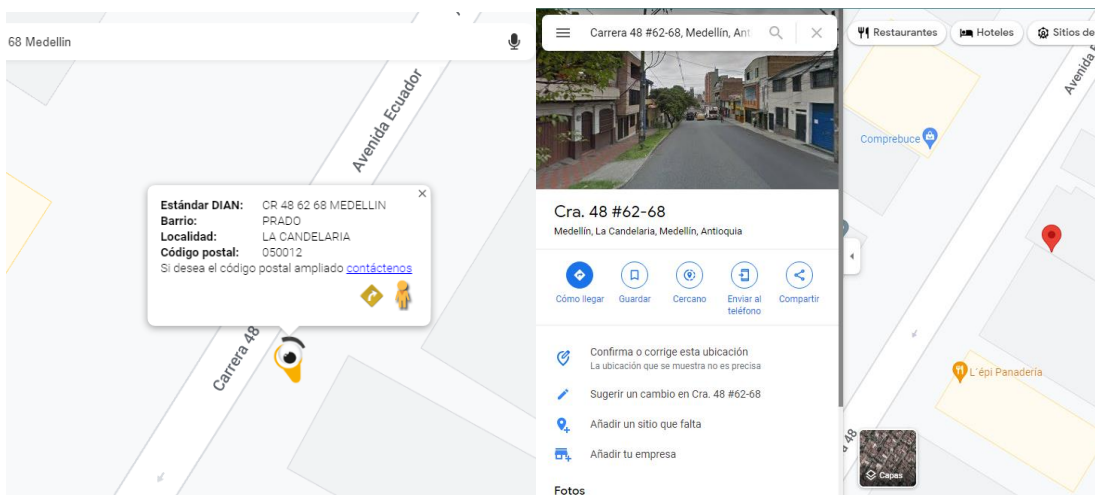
68 Medellín

Avenida Ecuador

Estándar DIAN: CR 48 62 68 MEDELLIN
Barrio: PRADO
Localidad: LA CANDELARIA
Código postal: 050012
Si desea el código postal ampliado contáctenos

Carrera 48

Carrera 48 #62-68, Medellín, Ant

Cra. 48 #62-68
Medellín, La Candelaria, Medellín, Antioquia

Cómo llegar
Guardar
Cercano
Enviar al teléfono
Compartir

Confirma o corrige esta ubicación
La ubicación que se muestra no es precisa

Sugerir un cambio en Cra. 48 #62-68

Añadir un sitio que falta

Añadir tu empresa

Fotos

Restaurantes
Hoteles
Sitios de

Avenida

Comprebuce

L'épi Panadería

48

Capas